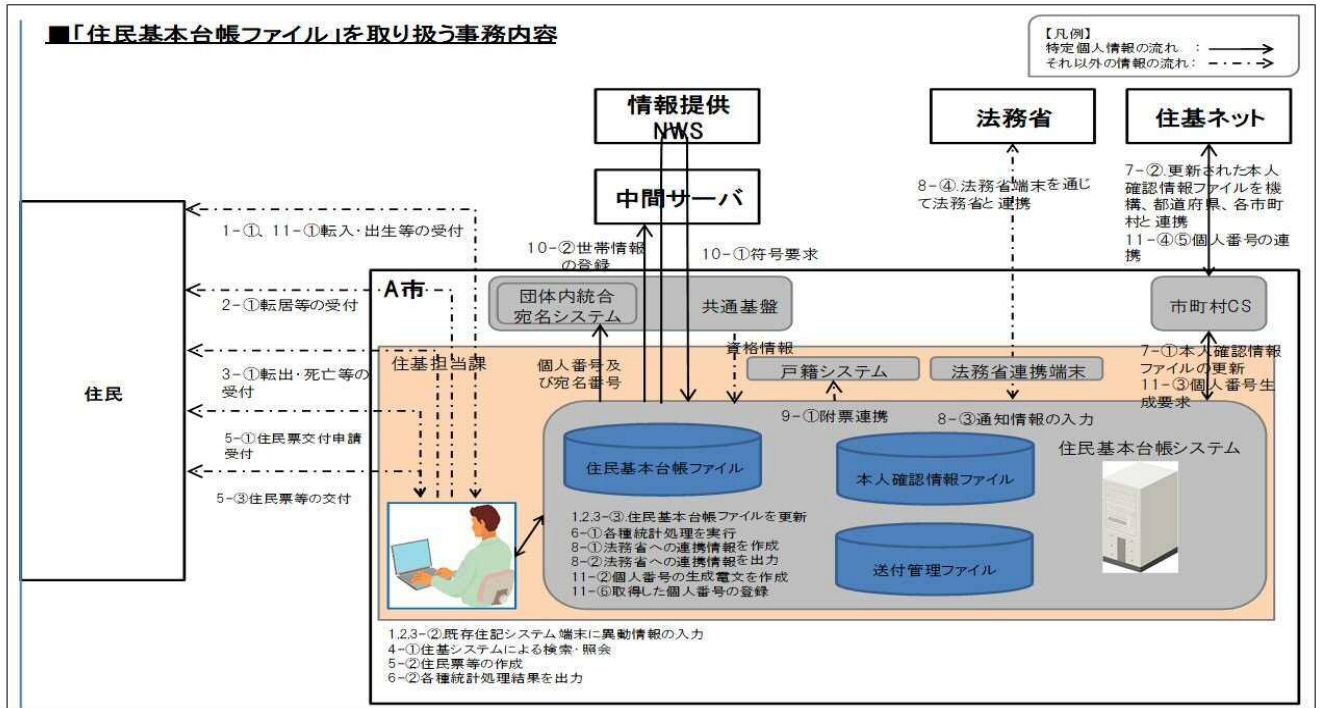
■「住民基本台帳ファイル」を取り扱う事務内容

【凡例】
特定個人情報の流れ ：
それ以外の情報の流れ：

情報提供NWS

法務省

住基ネット

中間サーバ

8-④.法務省端末を通じて法務省と連携

7-②.更新された本人確認情報ファイルを機構、都道府県、各市町村と連携
11-④⑤個人番号の連携

1-①、11-①転入・出生等の受付

10-②世帯情報の登録

10-①符号要求

A市

2-①転居等の受付

団体内統合宛名システム

共通基盤

市町村CS

住基担当課

個人番号及び宛名番号

資格情報

戸籍システム

法務省連携端末

7-①本人確認情報ファイルの更新
11-③個人番号生成要求

住民

3-①転出・死亡等の受付

9-①附票連携

8-③通知情報の入力

5-①住民票交付申請受付

住民基本台帳ファイル

本人確認情報ファイル

住民基本台帳システム

5-③住民票等の交付

1,2,3-③.住民基本台帳ファイルを更新
6-①各種統計処理を実行
8-①法務省への連携情報を作成
8-②法務省への連携情報を出力
11-②個人番号の生成電文を作成
11-⑥取得した個人番号の登録

送付管理ファイル

1,2,3-②.既存住記システム端末に異動情報の入力
4-①住基システムによる検索・照会
5-②住民票等の作成
6-②各種統計処理結果を出力